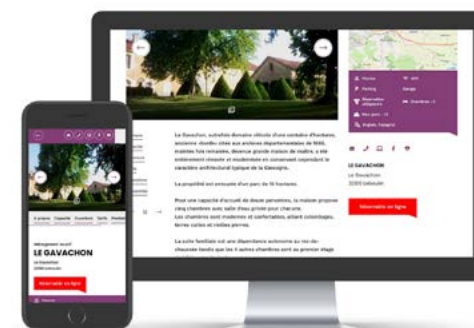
Le Gavachon, autrefois dénommé «Ecole d'une combalee d'Amberes, ancienne résidée cites aux archives départementales en 1660, érigées très remaniées, devenue grande maison de maître, a été entièrement rénovée et modernisée en conservant cependant le caractère architectural typique de la Gascogne.

La propriété est entourée d'un parc de 10 hectares.

Pour une capacité d'accueil de douze personnes, la maison propose cinq chambres avec salle d'eau privée pour chacune. Les chambres sont modernes et confortables, alliant colombages, terres cuites et vieilles pierres.

La suite familiale est une dépendance autonome au rez-de-chaussée tandis que les 4 autres chambres sont au premier étage

LE GAVACHON
Le Gavachon
32800 Lectoure

Réservation en ligne

Hébergement rural
LE GAVACHON
Le Gavachon
32800 Lectoure

Réservation en ligne